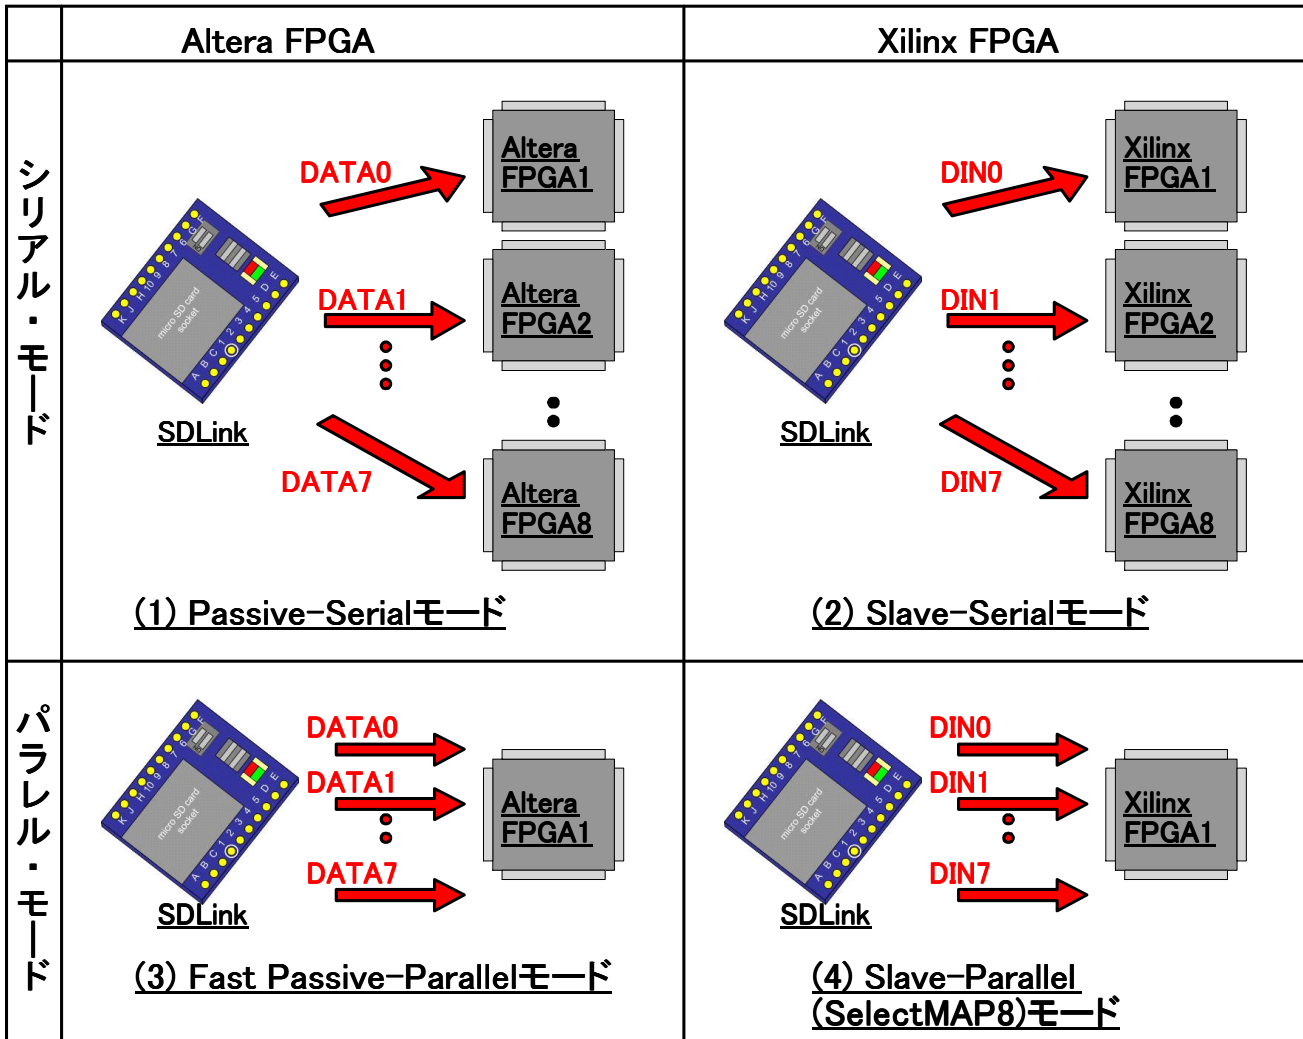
| | Altera FPGA | Xilinx FPGA |
|---|---|---|
| シリアル・モード | DATA0 Altera FPGA1 DATA1 Altera FPGA2 DATA7 Altera FPGA8 SDLink (1) Passive-Serialモード | DIN0 Xilinx FPGA1 DIN1 Xilinx FPGA2 DIN7 Xilinx FPGA8 SDLink (2) Slave-Serialモード |
| パラレル・モード | DATA0 DATA1 DATA7 Altera FPGA1 SDLink (3) Fast Passive-Parallelモード | DIN0 DIN1 DIN7 Xilinx FPGA1 SDLink (4) Slave-Parallel (SelectMAP8)モード |